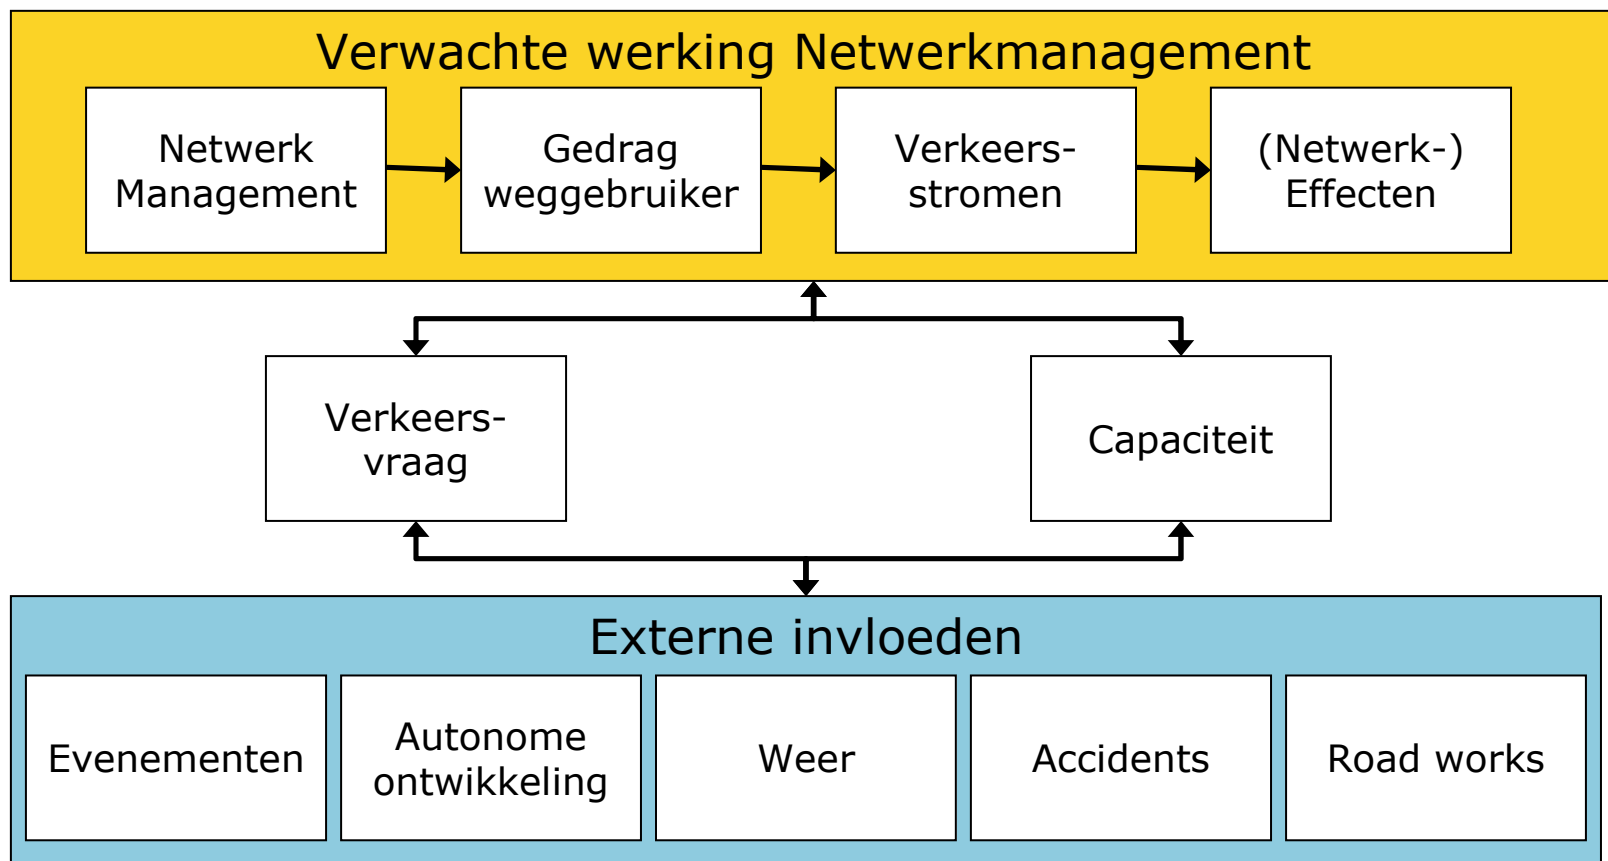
Verwachte werking Netwerkmanagement

Netwerk Management

Gedrag weggebruiker

Verkeers-stromen

(Netwerk-) Effecten

Verkeers-vraag

Capaciteit

Externe invloeden

Evenementen

Autonome ontwikkeling

Weer

Accidents

Road works